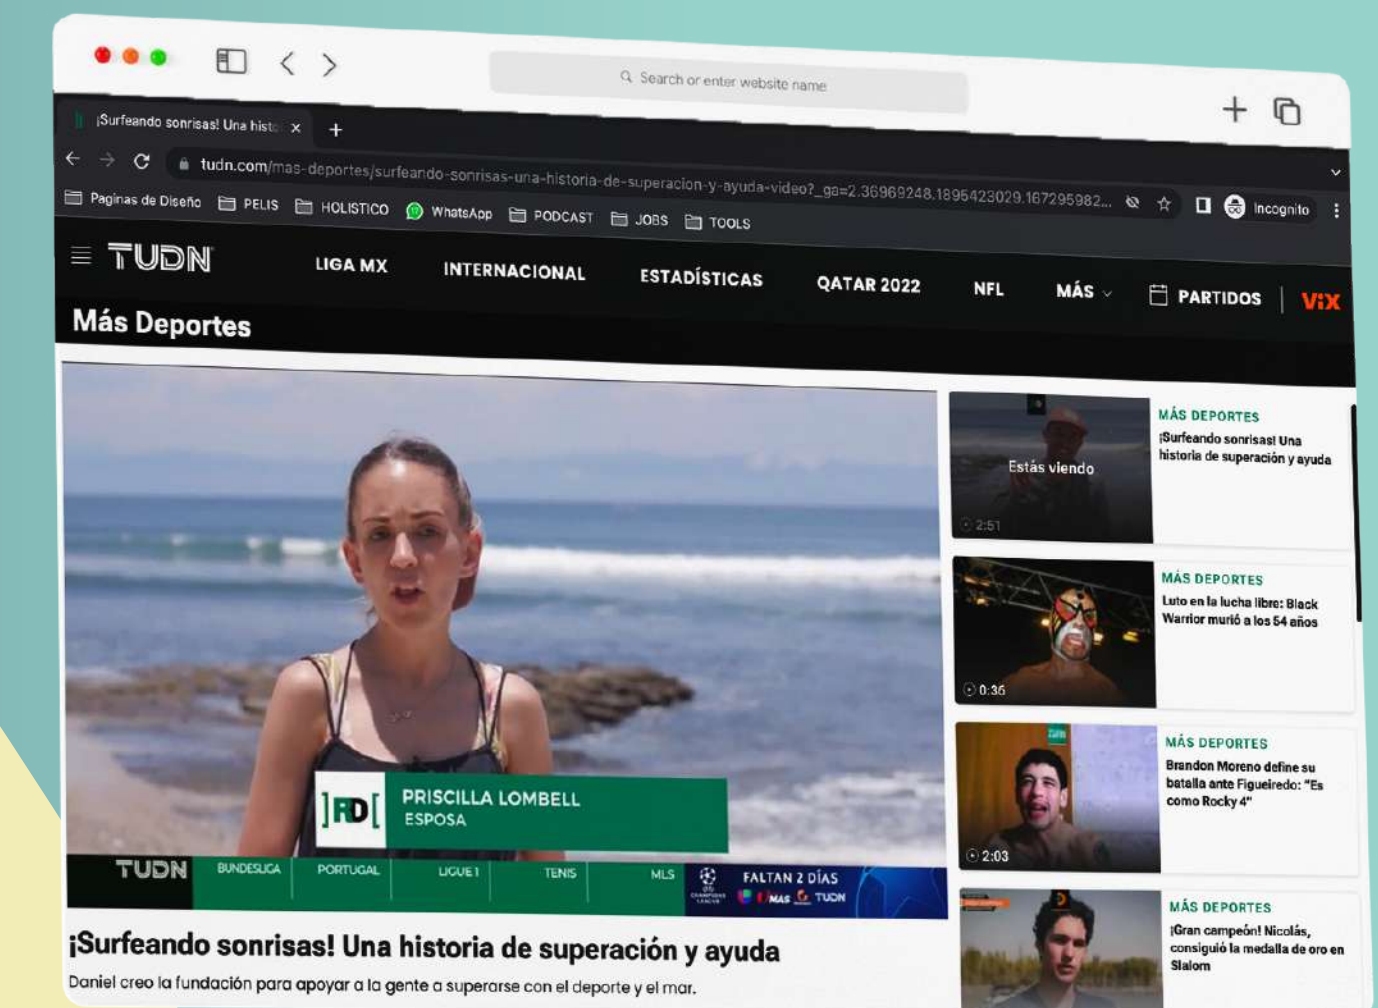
Search or enter website name

¡Surfeando sonrisas! Una hist ×
+

tudn.com/mas-deportes/surfeando-sonrisas-una-historia-de-superacion-y-ayuda-video?_ga=2.36969248.1896423029.167295982...

Incognito

Paginas de Diseño PELIS HOLISTICO WhatsApp PODCAST JOBS TOOLS

TUDN LIGA MX INTERNACIONAL ESTADÍSTICAS QATAR 2022 NFL MÁS PARTIDOS VIX

Más Deportes

]RD[ PRISCILLA LOMBELL
ESPOSA

TUDN BUNDESLIGA PORTUGAL LIGUE 1 TENIS MLS FALTAN 2 DÍAS MAS TUDN

¡Surfeando sonrisas! Una historia de superación y ayuda

Daniel creo la fundación para apoyar a la gente a superarse con el deporte y el mar.

Estás viendo
2:51
MÁS DEPORTES
¡Surfeando sonrisas! Una historia de superación y ayuda

0:36
MÁS DEPORTES
Luto en la lucha libre: Black Warrior murió a los 54 años

2:03
MÁS DEPORTES
Brandon Moreno define su batalla ante Figueiredo: "Es como Rocky 4"

MÁS DEPORTES
¡Gran campeón! Nicolás, consiguió la medalla de oro en Slalom